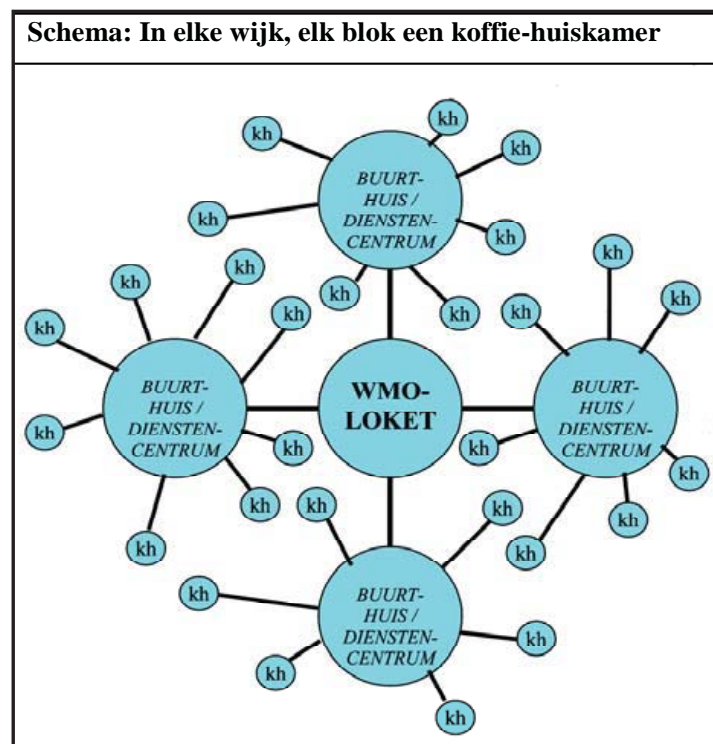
Schema: In elke wijk, elk blok een koffie-huiskamer

kh kh kh kh kh kh BUURT-HUIS / DIENSTEN-CENTRUM kh kh

kh kh kh kh BUURT-HUIS / DIENSTEN-CENTRUM kh kh kh kh kh

WMO-LOKET

kh kh kh BUURT-HUIS / DIENSTEN-CENTRUM kh kh kh kh kh

kh kh kh BUURT-HUIS / DIENSTEN-CENTRUM kh kh kh